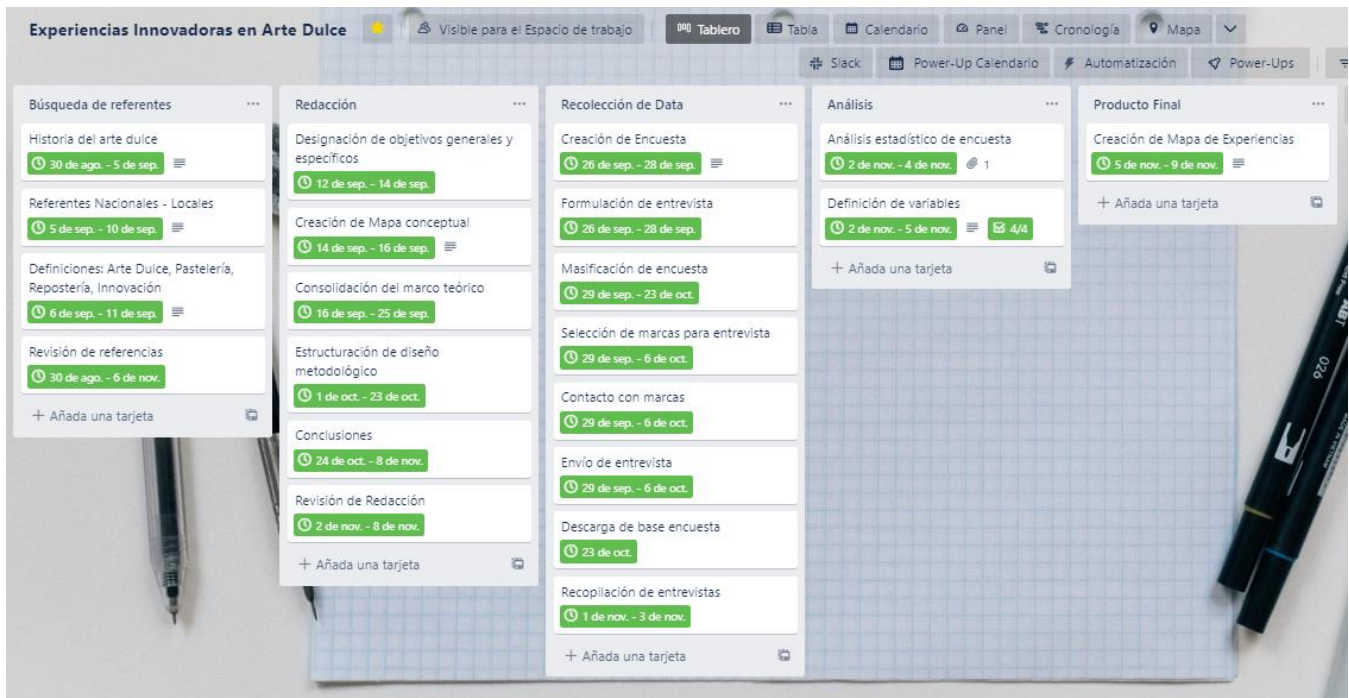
Experiencias Innovadoras en Arte Dulce

Visible para el Espacio de trabajo

Tablero

Tabla

Calendario

Panel

Cronología

Mapa

Slack

Power-Up Calendario

Automatización

Power-Ups

Búsqueda de referentes

Historia del arte dulce
30 de ago. - 5 de sep.

Referentes Nacionales - Locales
5 de sep. - 10 de sep.

Definiciones: Arte Dulce, Pastelería, Repostería, Innovación
6 de sep. - 11 de sep.

Revisión de referencias
30 de ago. - 6 de nov.

+ Añada una tarjeta

Redacción

Designación de objetivos generales y específicos
12 de sep. - 14 de sep.

Creación de Mapa conceptual
14 de sep. - 16 de sep.

Consolidación del marco teórico
16 de sep. - 25 de sep.

Estructuración de diseño metodológico
1 de oct. - 23 de oct.

Conclusiones
24 de oct. - 8 de nov.

Revisión de Redacción
2 de nov. - 8 de nov.

+ Añada una tarjeta

Recolección de Data

Creación de Encuesta
26 de sep. - 28 de sep.

Formulación de entrevista
26 de sep. - 28 de sep.

Masificación de encuesta
29 de sep. - 23 de oct.

Selección de marcas para entrevista
29 de sep. - 6 de oct.

Contacto con marcas
29 de sep. - 6 de oct.

Envío de entrevista
29 de sep. - 6 de oct.

Descarga de base encuesta
23 de oct.

Recopilación de entrevistas
1 de nov. - 3 de nov.

+ Añada una tarjeta

Análisis

Análisis estadístico de encuesta
2 de nov. - 4 de nov. 1

Definición de variables
2 de nov. - 5 de nov. 4/4

+ Añada una tarjeta

Producto Final

Creación de Mapa de Experiencias
5 de nov. - 9 de nov.

+ Añada una tarjeta